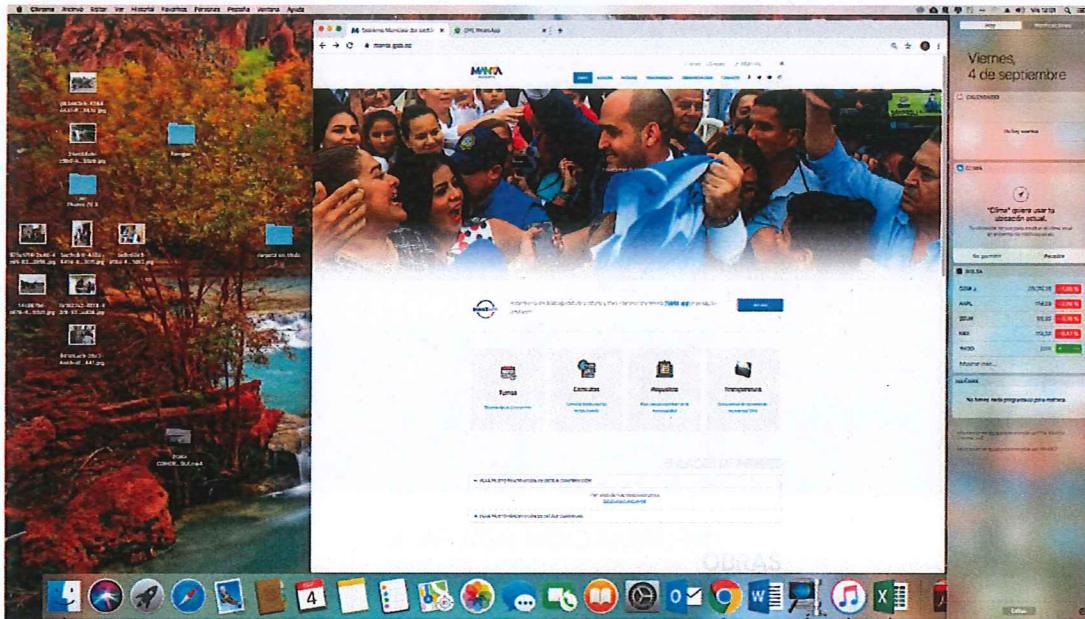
Chrome Archivo Editar Ver Historial Marcadores Personas Pestaña Ventana Ayuda

Sistema Municipal del GAD | × | (29) WhatsApp

manta.gob.ec

MANTA

Viernes, 4 de septiembre

CALENDARIO

CLIMA

"Clima" quiere usar tu ubicación actual.

No permitir | Permitir

BOLSA

DOW J.

AAPL

SBUX

NKE

YHOO

Mostrar más...

Turnos

Consultas

Requisitos

Transparencia

OBRAS

4